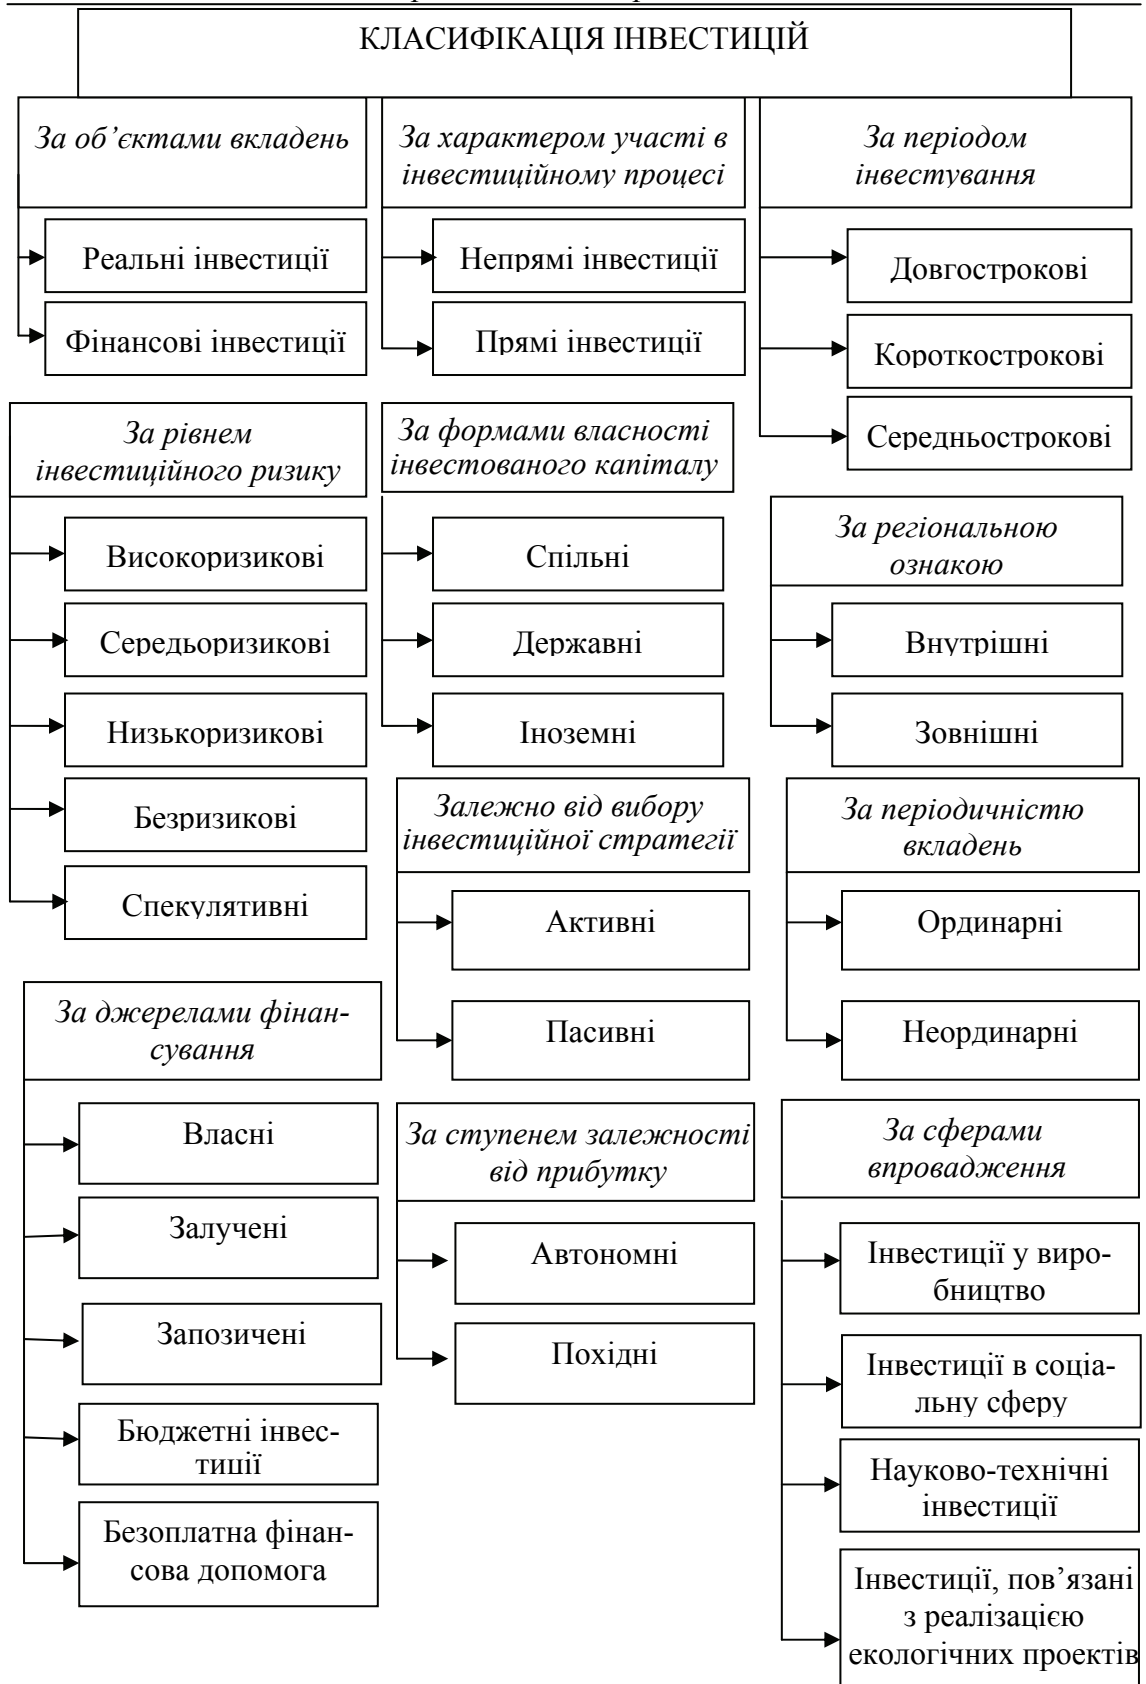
КЛАСИФІКАЦІЯ ІНВЕСТИЦІЙ

*За об'єктами вкладень*

Реальні інвестиції

Фінансові інвестиції

*За характером участі в інвестиційному процесі*

Непрямі інвестиції

Прямі інвестиції

*За періодом інвестування*

Довгострокові

Короткострокові

Середньострокові

*За рівнем інвестиційного ризику*

Високоризикові

Середьоризикові

Низькоризикові

Безризикові

Спекулятивні

*За формами власності інвестованого капіталу*

Спільні

Державні

Іноземні

*За регіональною ознакою*

Внутрішні

Зовнішні

*Залежно від вибору інвестиційної стратегії*

Активні

Пасивні

*За періодичністю вкладень*

Ординарні

Неординарні

*За джерелами фінансування*

Власні

Залучені

Запозичені

Бюджетні інвестиції

Безоплатна фінансова допомога

*За ступенем залежності від прибутку*

Автономні

Похідні

*За сферами впровадження*

Інвестиції у виробництво

Інвестиції в соціальну сферу

Науково-технічні інвестиції

Інвестиції, пов'язані з реалізацією екологічних проектів